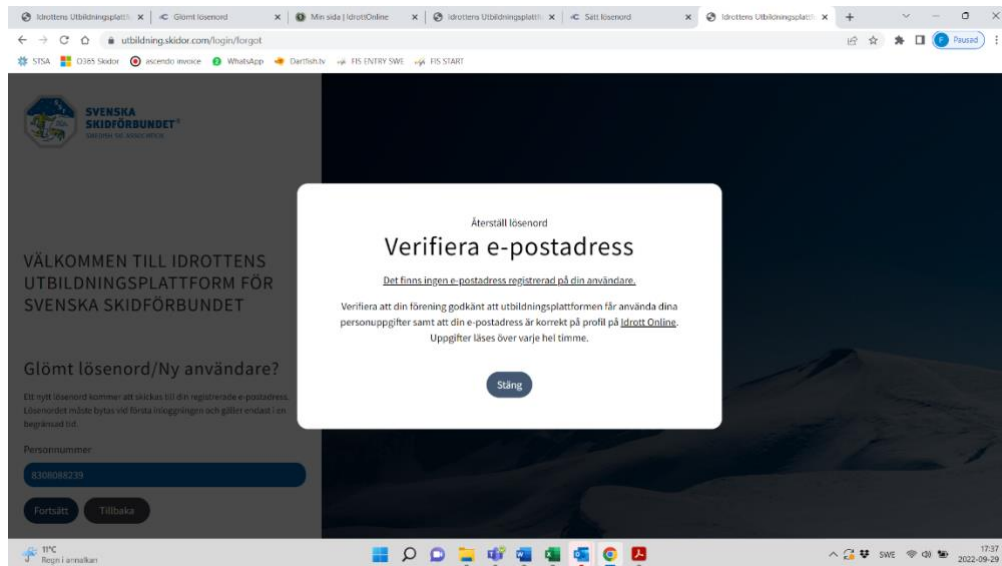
Idrottens Utbildningsplattf × | Glömt lösenord × | Min sida | IdrottOnline × | Idrottens Utbildningsplattf × | Sätt lösenord × | Idrottens Utbildningsplattf × | +

utbildning.skidor.com/login/forgot

Pausad

STSA D365 Skidor ascendo invoice WhatsApp Dartfish.tv FIS ENTRY SWE FIS START

SVENSKA SKIDFÖRBUNDET
SWEDISH SKI ASSOCIATION

VÄLKOMMEN TILL IDROTTENS UTBILDNINGSPLATTFORM FÖR SVENSKA SKIDFÖRBUNDET

Glömt lösenord/Ny användare?

Ett nytt lösenord kommer att skickas till din registrerade e-postadress. Lösenordet måste bytas vid första inloggningen och gäller endast i en begränsad tid.

Personnummer

8308088239

Fortsätt Tillbaka

Återställ lösenord

Verifiera e-postadress

Det finns ingen e-postadress registrerad på din användare.

Verifiera att din förening godkänt att utbildningsplattformen får använda dina personuppgifter samt att din e-postadress är korrekt på profil på Idrott Online. Uppgifter läses över varje hel timme.

Stäng

11°C
Regn i annalkan

SWE 17:37
2022-09-29